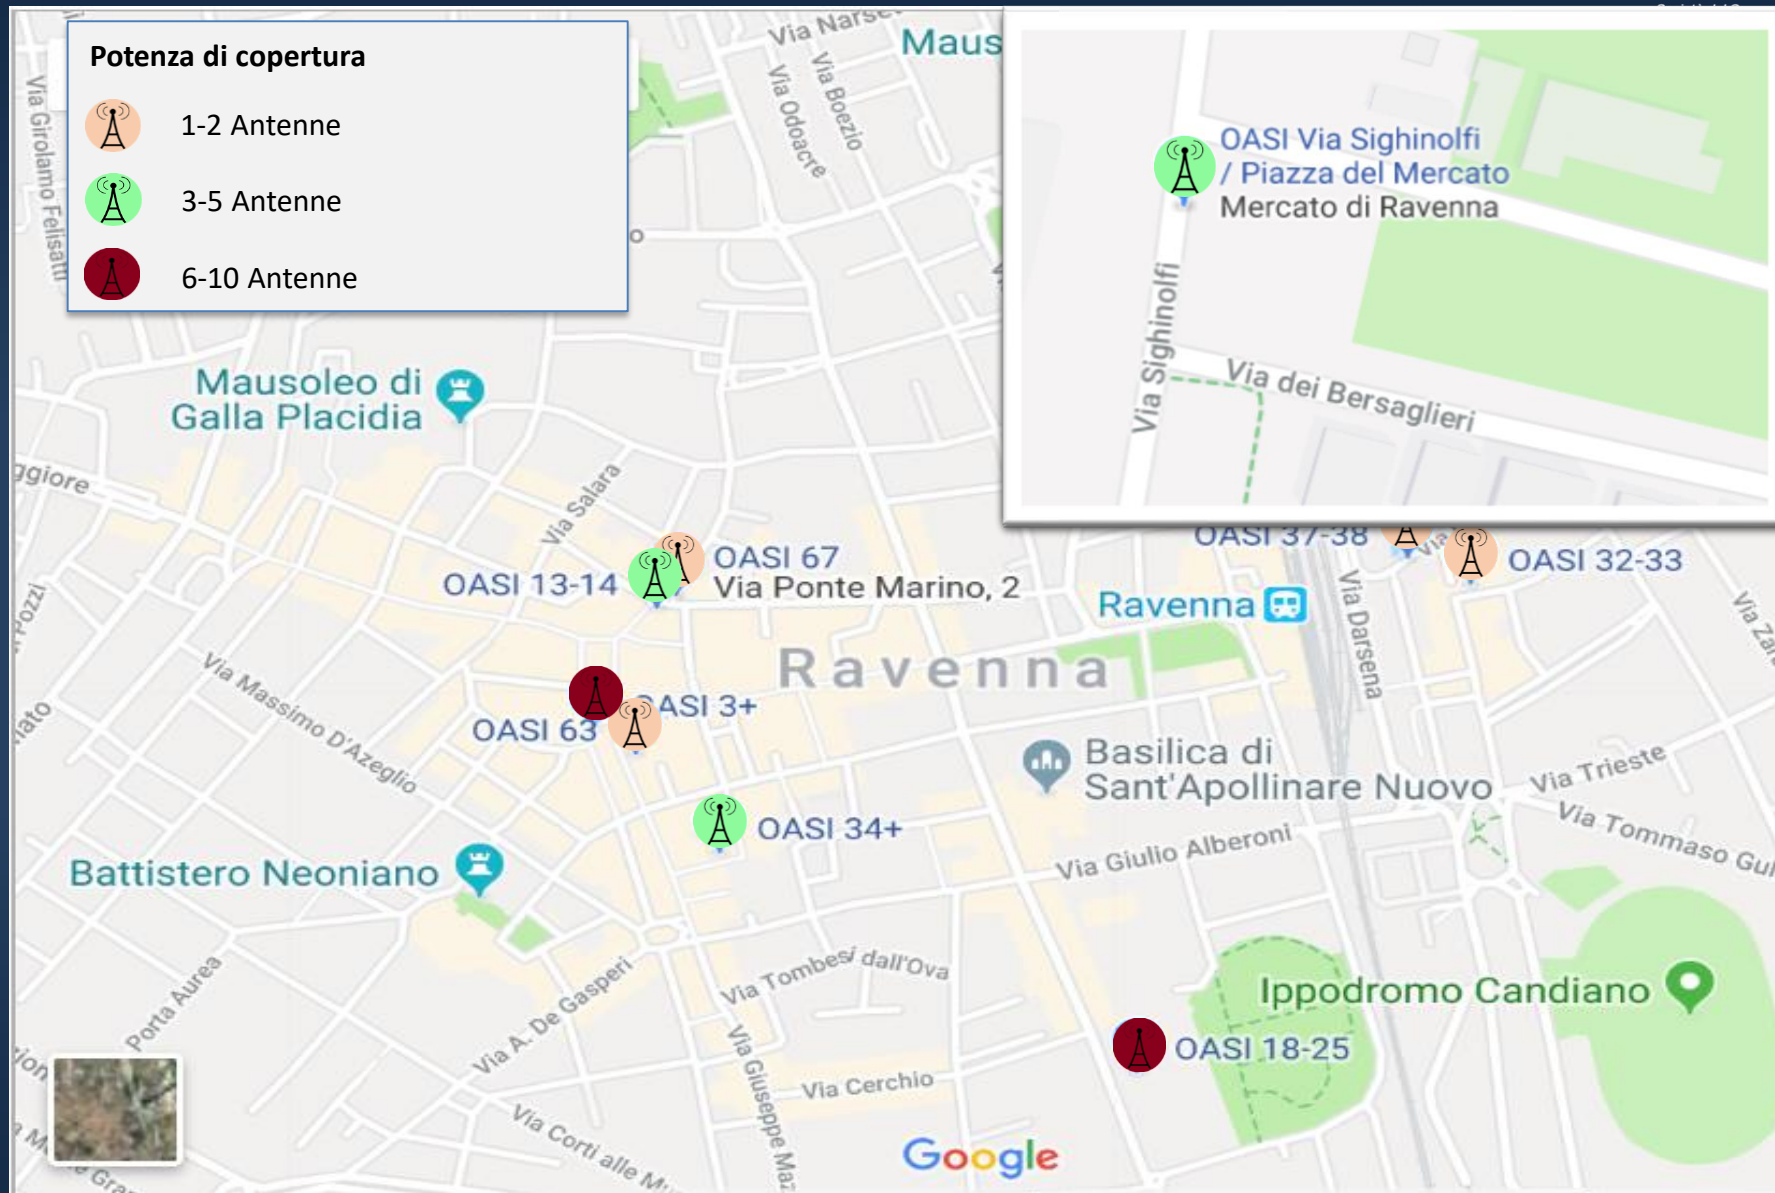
Potenza di copertura

1-2 Antenne

3-5 Antenne

6-10 Antenne

OASI Via Sighinolfi / Piazza del Mercato
Mercato di Ravenna

Via Sighinolfi

Via dei Bersaglieri

Via Narse

Maus

Via Odoacre

Via Boezio

Via Girolamo Felisatti

Mausoleo di Galla Placidia

ggiore

Via Salara

OASI 67
Via Ponte Marino, 2

OASI 13-14

OASI 37-38

OASI 32-33

Ravenna

Via Darsena

Via Massimo D'Azeglio

Ravenna

OASI 3+

OASI 63

Basilica di Sant'Apollinare Nuovo

Via Trieste

Via Tommaso Gu

OASI 34+

Via Giulio Alberoni

Battistero Neoniano

Via Tombesi dall'Ova

Porta Aurea

Via A. De Gasperi

Ippodromo Candiano

OASI 18-25

Via Giuseppe Maz

Via Cerchio

Via Corti alle M

Google